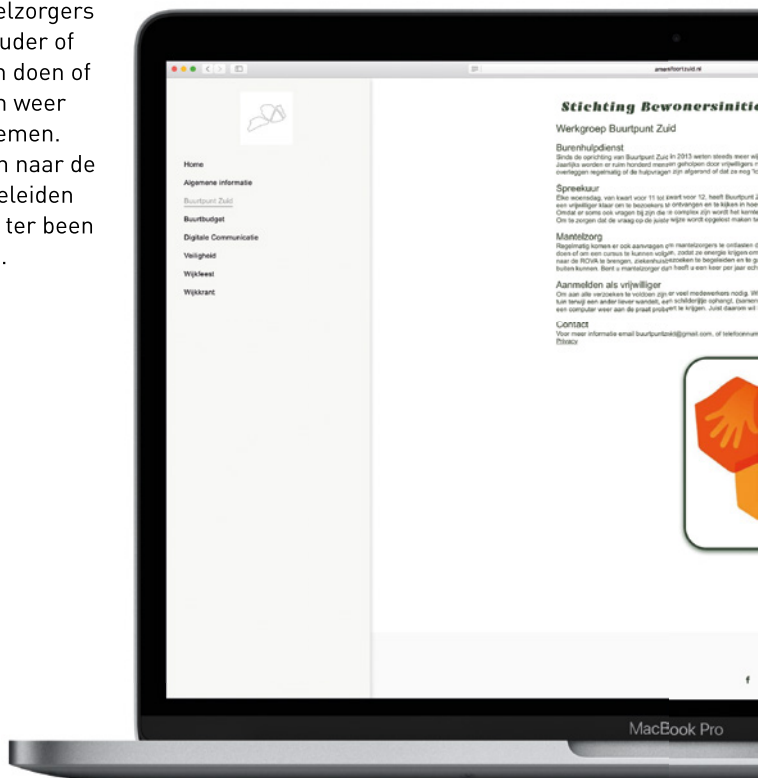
elzorgers
uder of
n doen of
n weer
emen.
n naar de
eleiden
ter been
.

amersfoortzuid.nl

Home
Algemene informatie
Buurtpunt Zuid
Buurtbudget
Digitale Communicatie
Veiligheid
Wijkfeest
Wijkkrant

Stichting Bewonersinitia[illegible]

Werkgroep Buurtpunt Zuid

Burenhulpdienst
Sinds de oprichting van Buurtpunt Zuid in 2013 werken steeds meer vr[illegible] Jaarlijks worden er ruim honderd mensen geholpen door vrijwilligers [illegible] overleggen regelmatig of de hulpvragen zijn afgerond of dat ze nog "lo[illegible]

Spreekuur
Elke woensdag, van kwart voor 11 tot kwart voor 12, heeft Buurtpunt Z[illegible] een vrijwilliger klaar om te bezoekers te ontvangen en te kijken in hoe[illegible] Omdat er soms ook vragen bij zijn die in complex zijn wordt het konte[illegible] Om te zorgen dat de vraag op de juiste wijze wordt opgelost maken te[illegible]

Mantelzorg
Regelmatig komen er ook aanvragen van mantelzorgers te ontlasten d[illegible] doen of om een cursus te kunnen volgen, zodat ze energie krijgen om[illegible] naar de ROVA te brengen, ziekenhuisbezoeken te begeleiden en te g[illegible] buiten kunnen. Bent u mantelzorger dan heeft u een keer per jaar sch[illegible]

Aanmelden als vrijwilliger
Om aan alle verzoeken te voldoen zijn er veel medewerkers nodig. W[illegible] tuin terwijl een ander liever wandelt, een schilderijtje ophangt, boeken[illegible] een computer weer aan de praat probeert te krijgen. Juist daarom wil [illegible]

Contact
Voor meer informatie email buurtpuntzuid@gmail.com, of telefoonnum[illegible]
Privacy

f

MacBook Pro